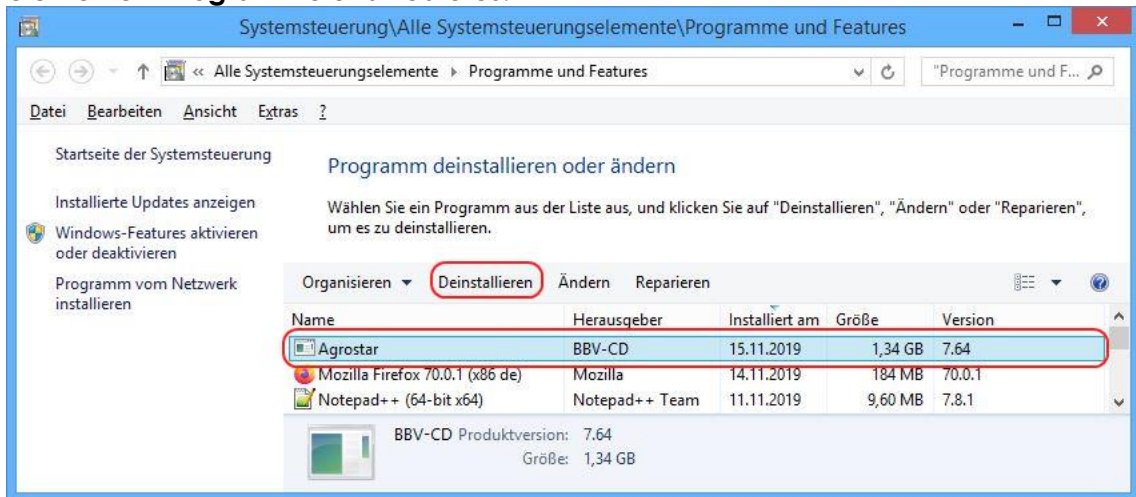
Systemsteuerung\Alle Systemsteuerungselemente\Programme und Features

« Alle Systemsteuerungselemente › Programme und Features

"Programme und F...

Datei Bearbeiten Ansicht Extras ?

Startseite der Systemsteuerung

Installierte Updates anzeigen

Windows-Features aktivieren oder deaktivieren

Programm vom Netzwerk installieren

Programm deinstallieren oder ändern

Wählen Sie ein Programm aus der Liste aus, und klicken Sie auf "Deinstallieren", "Ändern" oder "Reparieren", um es zu deinstallieren.

Organisieren ▾ Deinstallieren Ändern Reparieren

| Name | Herausgeber | Installiert am | Größe | Version |
|---|---|---|---|---|
| Agrostar | BBV-CD | 15.11.2019 | 1,34 GB | 7.64 |
| Mozilla Firefox 70.0.1 (x86 de) | Mozilla | 14.11.2019 | 184 MB | 70.0.1 |
| Notepad++ (64-bit x64) | Notepad++ Team | 11.11.2019 | 9,60 MB | 7.8.1 |

BBV-CD Produktversion: 7.64
Größe: 1,34 GB